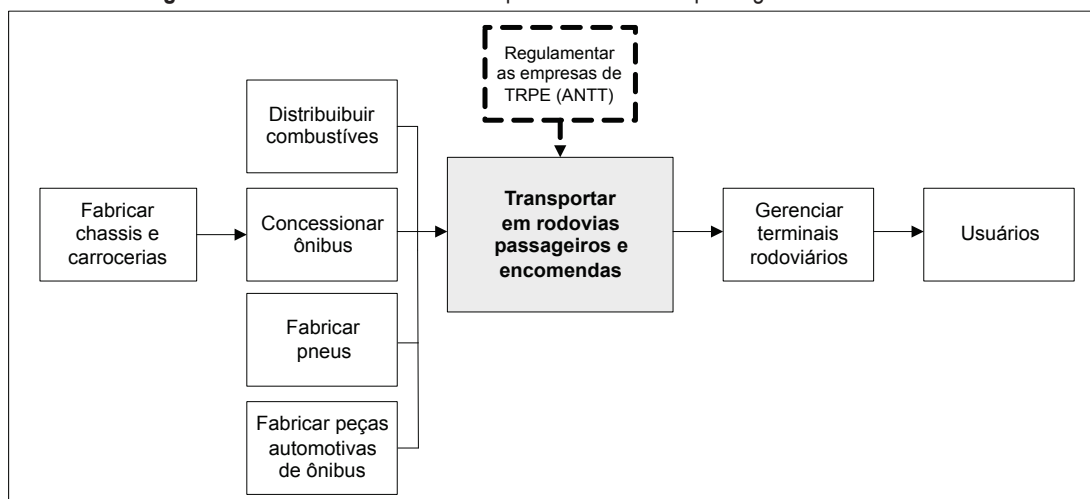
Regulamentar as empresas de TRPE (ANTT)

Distribuibuir combustíves

Fabricar chassis e carrocerias

Concessionar ônibus

Fabricar pneus

Fabricar peças automotivas de ônibus

Transportar em rodovias passageiros e encomendas

Gerenciar terminais rodoviários

Usuários